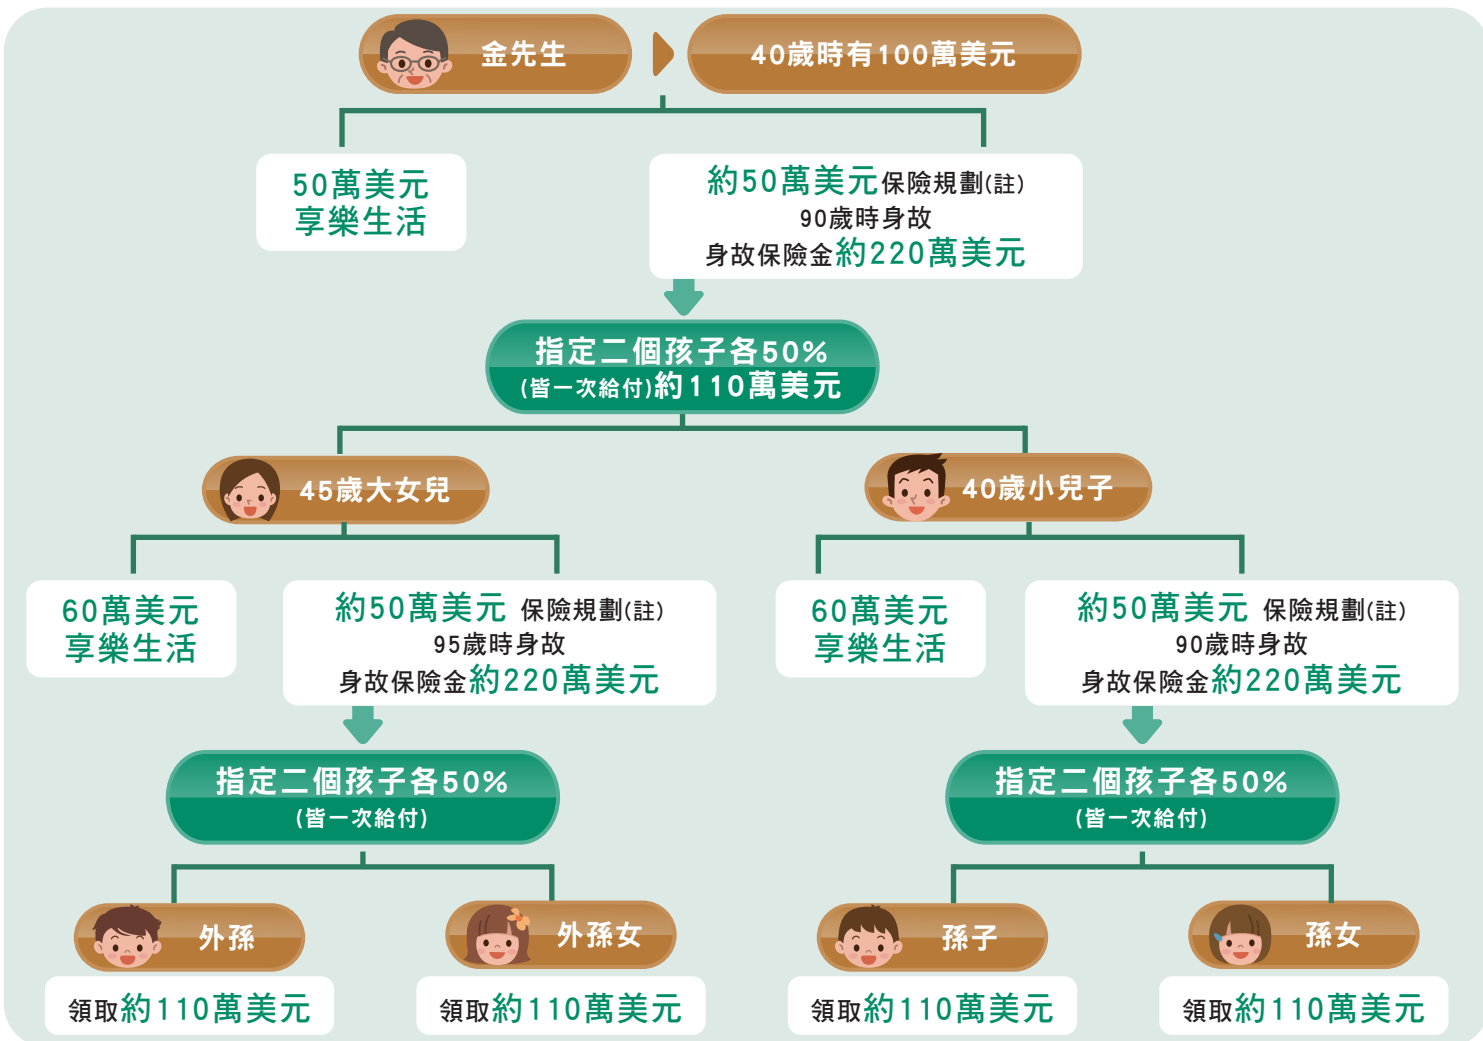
金先生

40歲時有100萬美元

50萬美元
享樂生活

約50萬美元保險規劃(註)
90歲時身故
身故保險金約220萬美元

指定二個孩子各50%
(皆一次給付)約110萬美元

45歲大女兒

40歲小兒子

60萬美元
享樂生活

約50萬美元 保險規劃(註)
95歲時身故
身故保險金約220萬美元

60萬美元
享樂生活

約50萬美元 保險規劃(註)
90歲時身故
身故保險金約220萬美元

指定二個孩子各50%
(皆一次給付)

指定二個孩子各50%
(皆一次給付)

外孫

外孫女

孫子

孫女

領取約110萬美元

領取約110萬美元

領取約110萬美元

領取約110萬美元